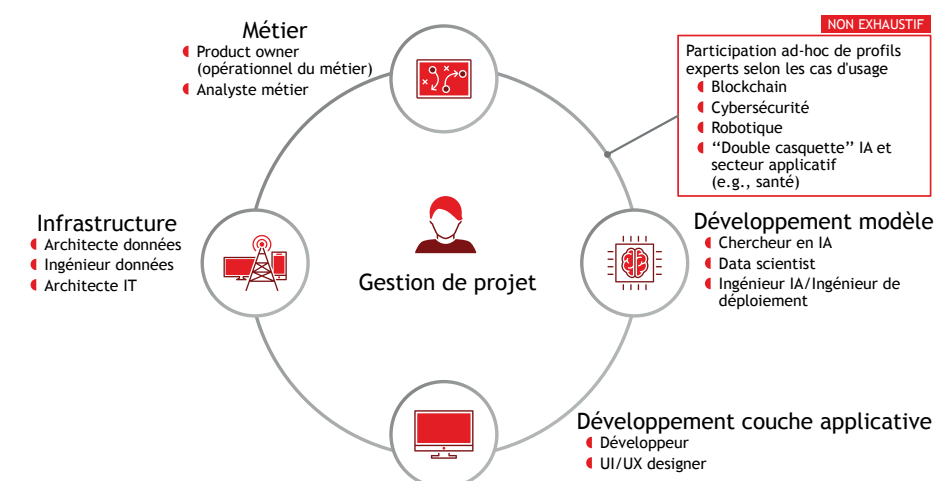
Métier
Product owner (opérationnel du métier)
Analyste métier

NON EXHAUSTIF

Participation ad-hoc de profils experts selon les cas d'usage
Blockchain
Cybersécurité
Robotique
"Double casquette" IA et secteur applicatif (e.g., santé)

Infrastructure
Architecte données
Ingénieur données
Architecte IT

Gestion de projet

Développement modèle
Chercheur en IA
Data scientist
Ingénieur IA/Ingénieur de déploiement

Développement couche applicative
Développeur
UI/UX designer